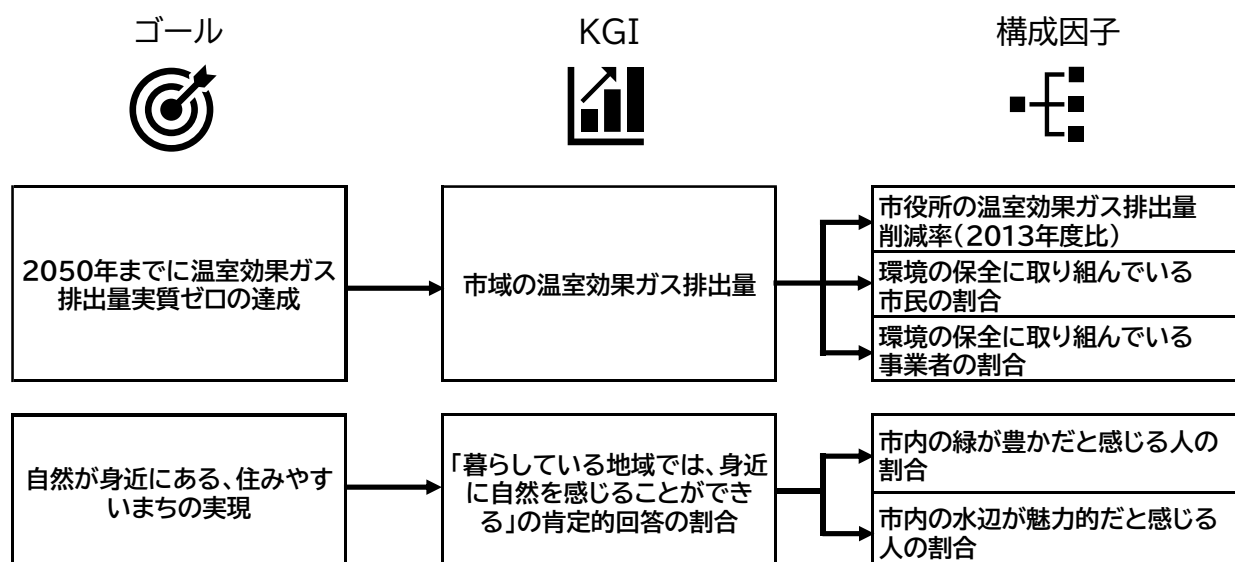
ゴール

KGI

構成因子

2050年までに温室効果ガス排出量実質ゼロの達成

市域の温室効果ガス排出量

市役所の温室効果ガス排出量削減率（2013年度比）

環境の保全に取り組んでいる市民の割合

環境の保全に取り組んでいる事業者の割合

自然が身近にある、住みやすいまちの実現

「暮らしている地域では、身近に自然を感じることができる」の肯定的回答の割合

市内の緑が豊かだと感じる人の割合

市内の水辺が魅力的だと感じる人の割合